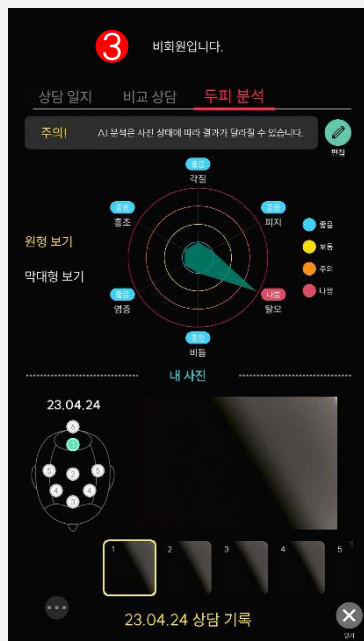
3
비회원입니다.

상담 일지 비교 상담 두피 분석

주의! AI 분석은 사진 상태에 따라 결과가 달라질 수 있습니다.

편집

좋음
각질

좋음
홍조

좋음
피지

원형 보기

막대형 보기

좋음
보통
주의
나쁨

좋음
염증

나쁨
탈모

좋음
비듬

내 사진

23.04.24

6
1
3
2
5
4
4
3

1 2 3 4 5

23.04.24 상담 기록

닫기